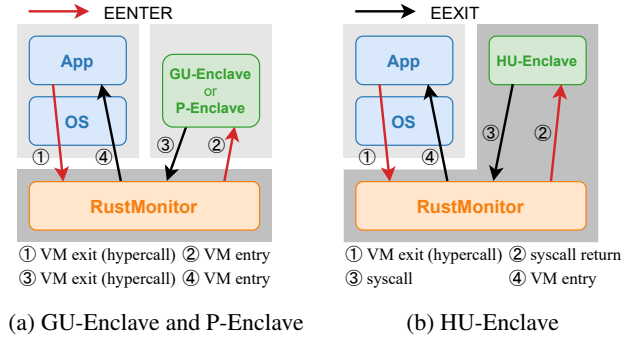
EENTER

App

OS

GU-Enclave or P-Enclave

① ④ ③ ②

RustMonitor

① VM exit (hypercall) ② VM entry
③ VM exit (hypercall) ④ VM entry

(a) GU-Enclave and P-Enclave

EEXIT

App

OS

HU-Enclave

① ④ ③ ②

RustMonitor

① VM exit (hypercall) ② syscall return
③ syscall ④ VM entry

(b) HU-Enclave